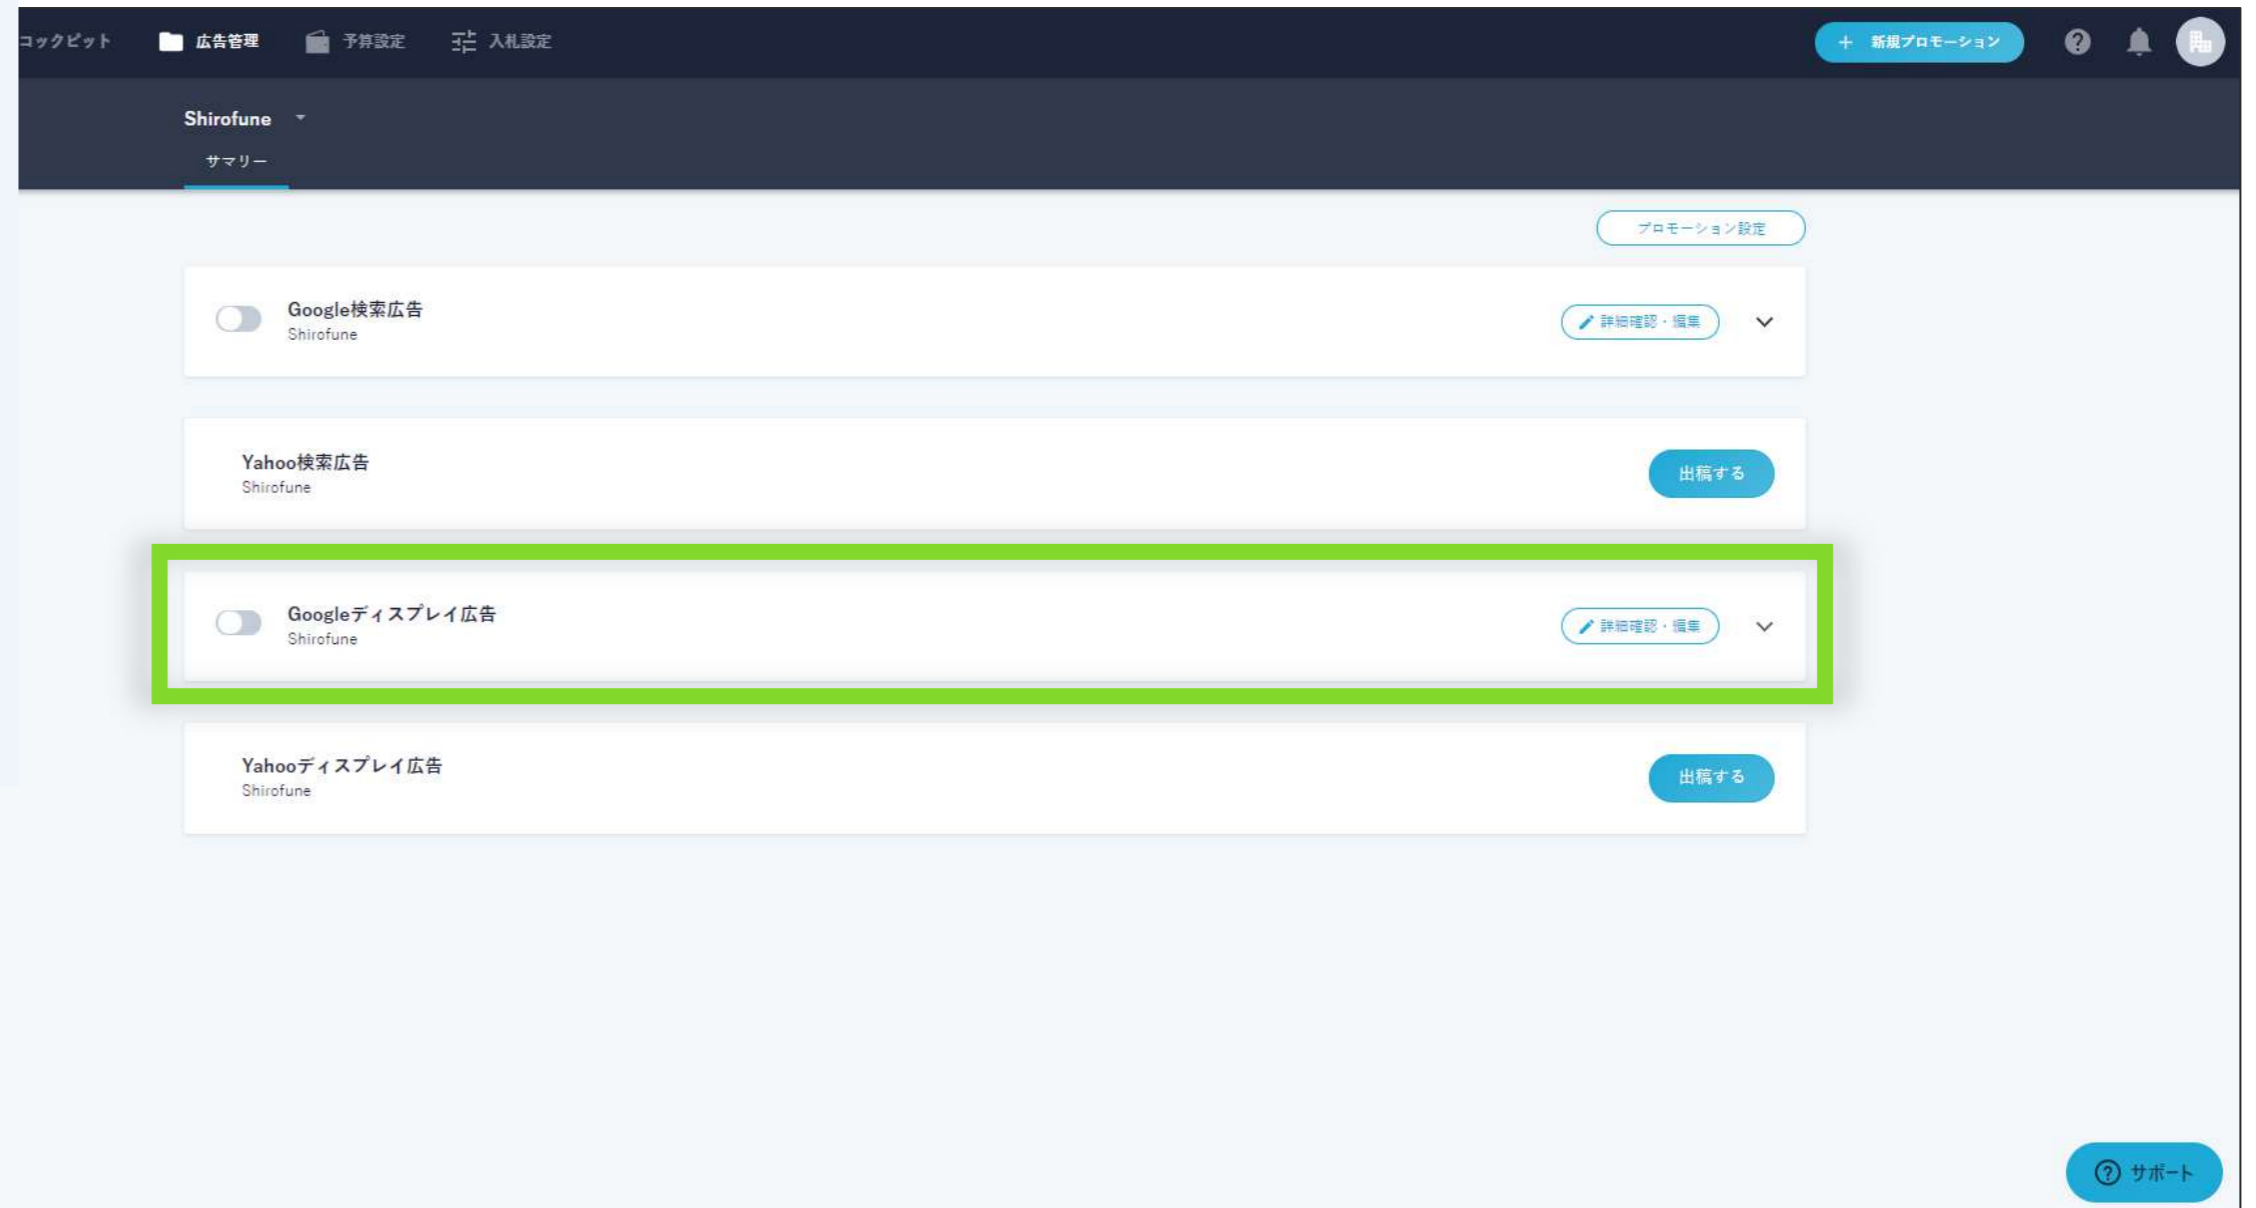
コックピット 広告管理 予算設定 入札設定

＋ 新規プロモーション

Shirofune

サマリー

プロモーション設定

Google検索広告
Shirofune

詳細確認・編集

Yahoo検索広告
Shirofune

出稿する

Googleディスプレイ広告
Shirofune

詳細確認・編集

Yahooディスプレイ広告
Shirofune

出稿する

サポート